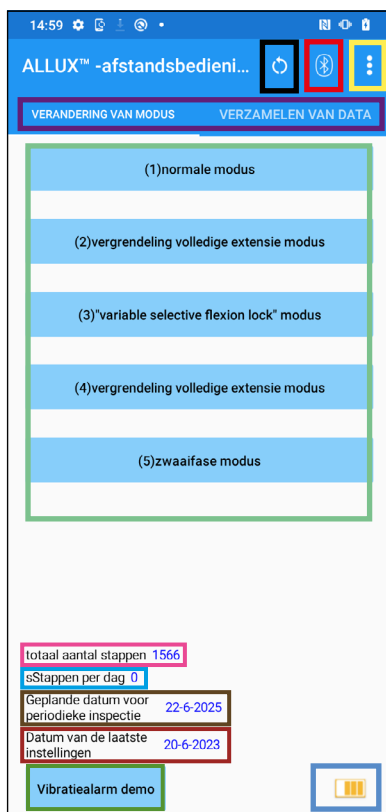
14:59

ALLUX™ -afstandsbedieni...

VERANDERING VAN MODUS

VERZAMELEN VAN DATA

(1)normale modus

(2)vergrendeling volledige extensie modus

(3)"variable selective flexion lock" modus

(4)vergrendeling volledige extensie modus

(5)zwaaifase modus

totaal aantal stappen 1566

sStappen per dag 0

Geplande datum voor periodieke inspectie 22-6-2025

Datum van de laatste instellingen 20-6-2023

Vibratiealarm demo